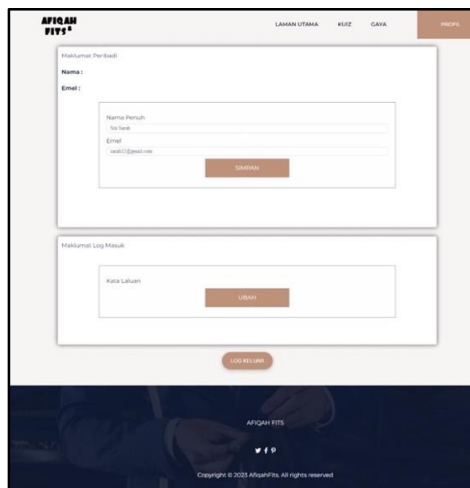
AFIQAH FITS

LAMAN UTAMA KUIZ GAYA PROFIL

Maklumat Peribadi

Nama :

Emel :

Nama Penuh

Siti Sarah

Emel

sarah12@gmail.com

SIMPAN

Maklumat Log Masuk

Kata Laluan

UBAH

LOG KELUAR

AFIQAH FITS

Copyright © 2023 AfiqahFits. All rights reserved